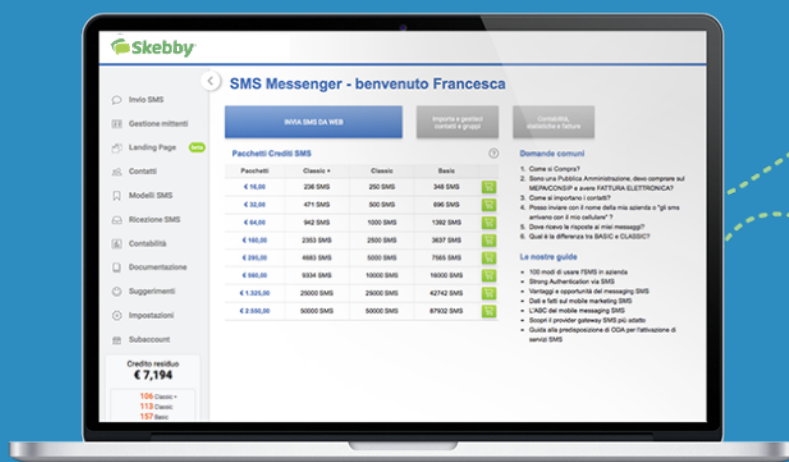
Skebby

Invio SMS
Gestione mittenti
Landing Page beta
Contatti
Modelli SMS
Ricezione SMS
Contabilità
Documentazione
Suggerimenti
Impostazioni
Subaccount

Credito residuo
€ 7,194
106 Classic +
113 Classic
157 Basic

SMS Messenger - benvenuto Francesca

INVIA SMS DA WEB
Importa e gestisci contatti e gruppi
Contabilità, statistiche e fatture

Pacchetti Crediti SMS

| Pacchetti | Classic + | Classic | Basic |
|---|---|---|---|
| € 16,00 | 236 SMS | 250 SMS | 348 SMS |
| € 32,00 | 471 SMS | 500 SMS | 696 SMS |
| € 64,00 | 942 SMS | 1000 SMS | 1392 SMS |
| € 160,00 | 2353 SMS | 2500 SMS | 3637 SMS |
| € 295,00 | 4683 SMS | 5000 SMS | 7565 SMS |
| € 580,00 | 9334 SMS | 10000 SMS | 16000 SMS |
| € 1.325,00 | 25000 SMS | 25000 SMS | 42742 SMS |
| € 2.550,00 | 50000 SMS | 50000 SMS | 87932 SMS |

Domande comuni
1. Come si Compra?
2. Sono una Pubblica Amministrazione, devo comprare sul MEPA/CONSIP e avere FATTURA ELETTRONICA?
3. Come si importano i contatti?
4. Posso inviare con il nome della mia azienda o "gli sms arrivano con il mio cellulare" ?
5. Dove ricevo le risposte ai miei messaggi?
6. Qual è la differenza tra BASIC e CLASSIC?

Le nostre guide
• 100 modi di usare l'SMS in azienda
• Strong Authentication via SMS
• Vantaggi e opportunità del messaging SMS
• Dati e fatti sul mobile marketing SMS
• L'ABC del mobile messaging SMS
• Scopri il provider gateway SMS più adatto
• Guida alla predisposizione di ODA per l'attivazione di servizi SMS